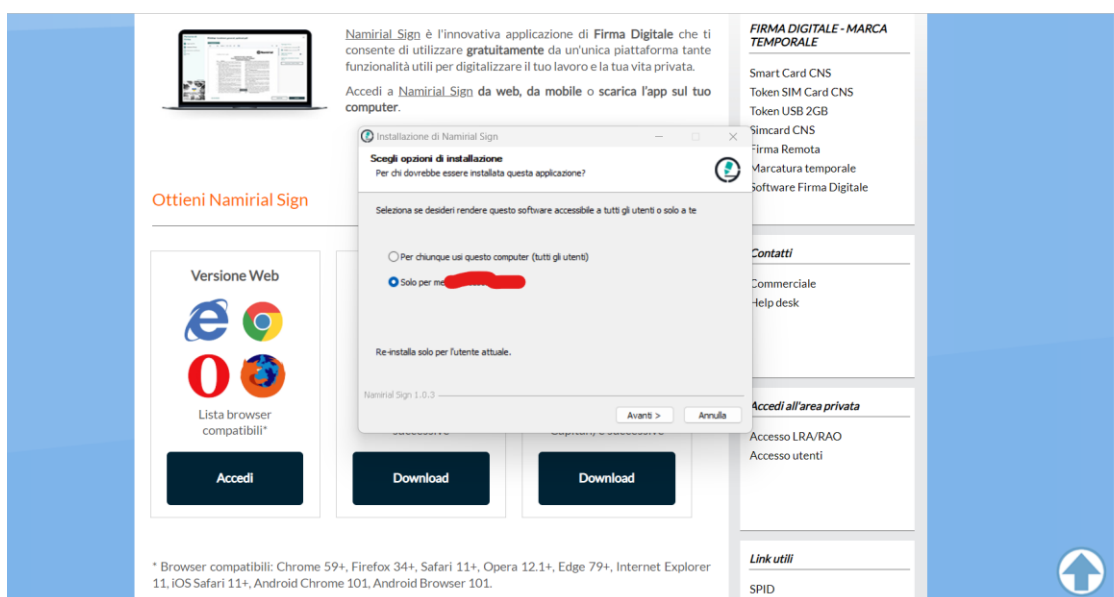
Namirial Sign è l'innovativa applicazione di Firma Digitale che ti consente di utilizzare gratuitamente da un'unica piattaforma tante funzionalità utili per digitalizzare il tuo lavoro e la tua vita privata.

Accedi a Namirial Sign da web, da mobile o scarica l'app sul tuo computer.

Ottieni Namirial Sign

Versione Web

Lista browser compatibili*

Accedi

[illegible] successive

Download

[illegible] Capitan, o successive

Download

* Browser compatibili: Chrome 59+, Firefox 34+, Safari 11+, Opera 12.1+, Edge 79+, Internet Explorer 11, iOS Safari 11+, Android Chrome 101, Android Browser 101.

Installazione di Namirial Sign

Scegli opzioni di installazione
Per chi dovrebbe essere installata questa applicazione?

Seleziona se desideri rendere questo software accessibile a tutti gli utenti o solo a te

Per chiunque usi questo computer (tutti gli utenti)

Solo per me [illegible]

Re-installa solo per l'utente attuale.

Namirial Sign 1.0.3

Avanti >

Annulla

FIRMA DIGITALE - MARCA TEMPORALE

Smart Card CNS
Token SIM Card CNS
Token USB 2GB
Simcard CNS
Firma Remota
Marcatura temporale
Software Firma Digitale

Contatti

Commerciale
Help desk

Accedi all'area privata

Accesso LRA/RAO
Accesso utenti

Link utili

SPID